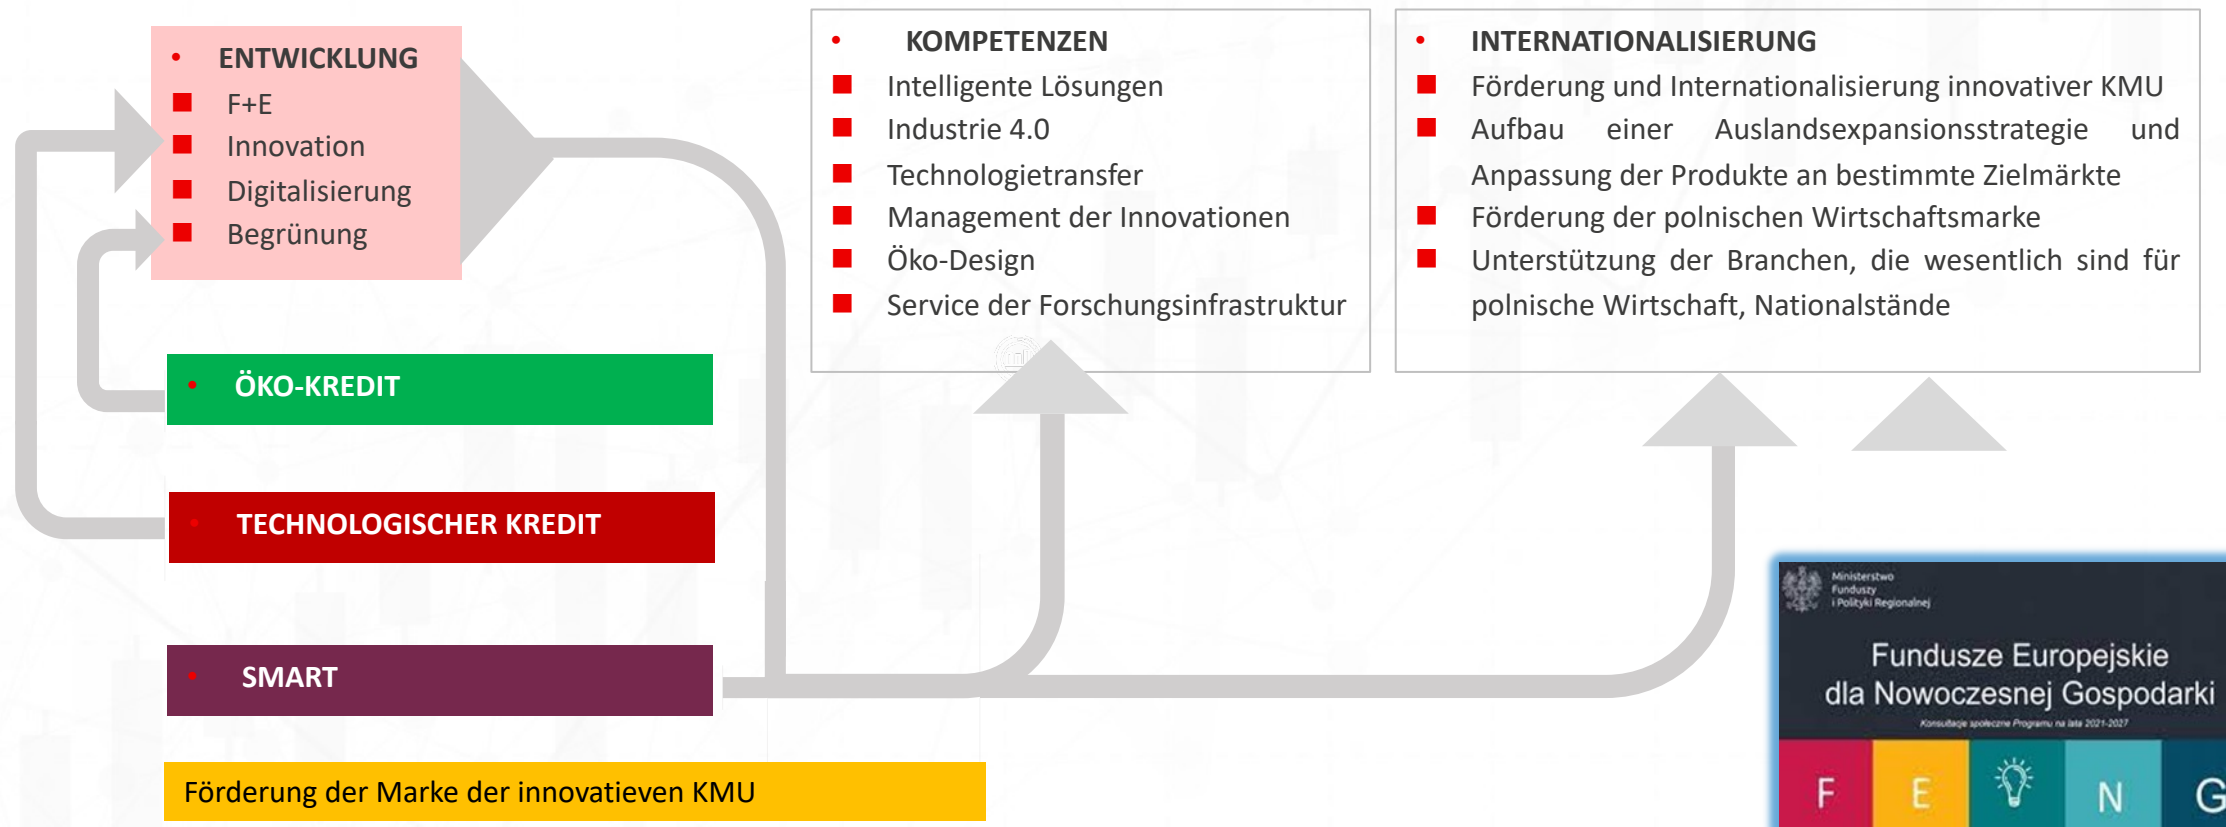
ENTWICKLUNG
F+E
Innovation
Digitalisierung
Begrünung

KOMPETENZEN
Intelligente Lösungen
Industrie 4.0
Technologietransfer
Management der Innovationen
Öko-Design
Service der Forschungsinfrastruktur

INTERNATIONALISIERUNG
Förderung und Internationalisierung innovativer KMU
Aufbau einer Auslandsexpansionsstrategie und Anpassung der Produkte an bestimmte Zielmärkte
Förderung der polnischen Wirtschaftsmarke
Unterstützung der Branchen, die wesentlich sind für polnische Wirtschaft, Nationalstände

ÖKO-KREDIT

TECHNOLOGISCHER KREDIT

SMART

Förderung der Marke der innovatieven KMU

Ministerstwo Funduszy i Polityki Regionalnej
Fundusze Europejskie dla Nowoczesnej Gospodarki
Konsultacje społeczne Programu na lata 2021-2027
F E N G